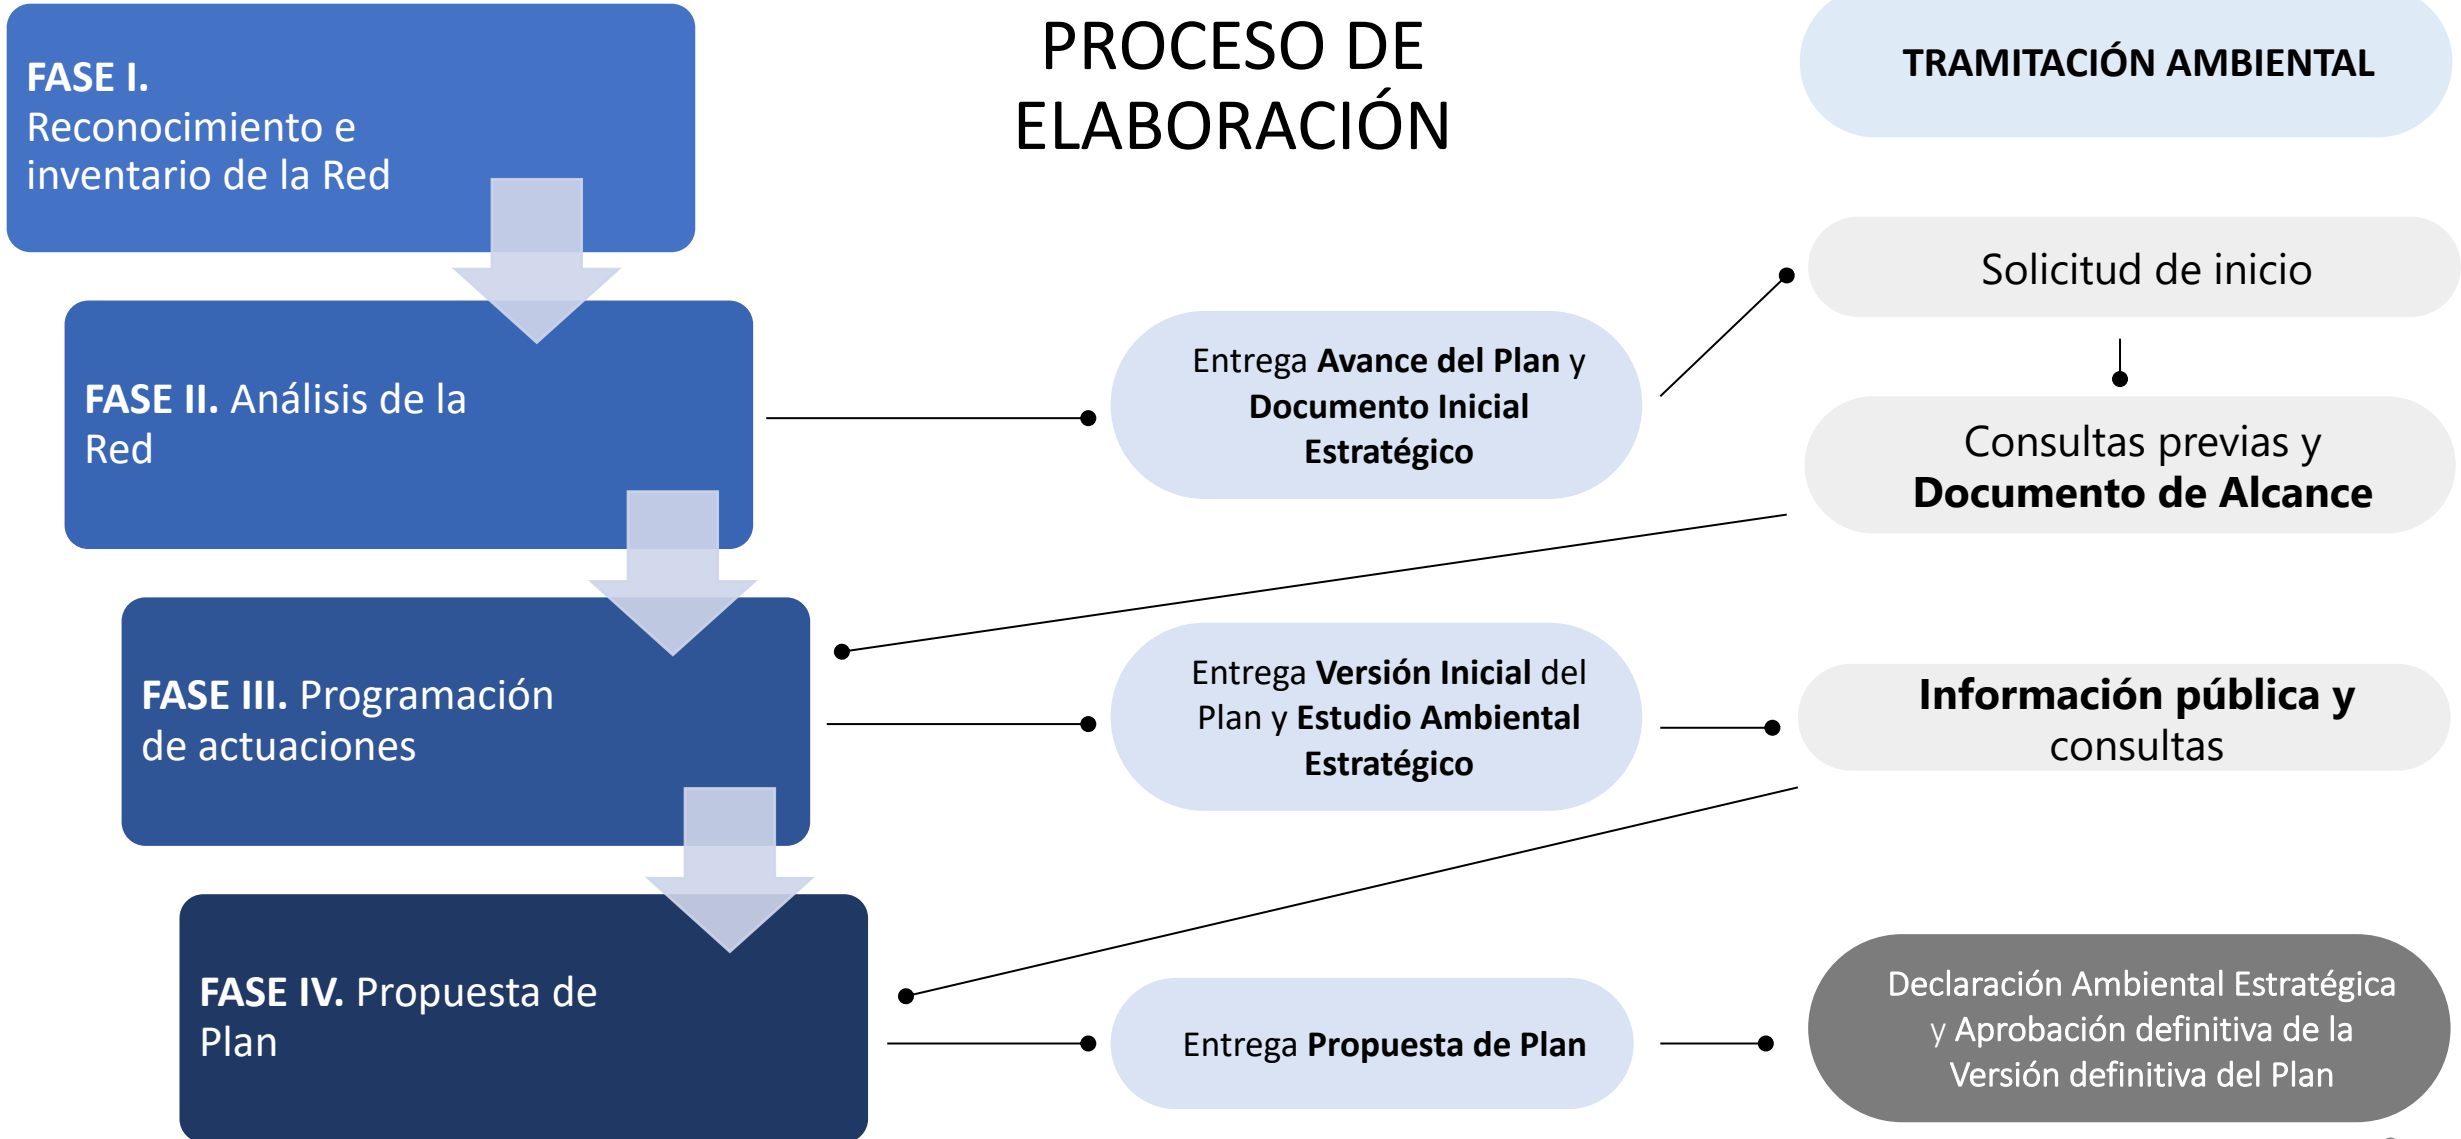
PROCESO DE ELABORACIÓN

TRAMITACIÓN AMBIENTAL

FASE I. Reconocimiento e inventario de la Red

FASE II. Análisis de la Red

Entrega Avance del Plan y Documento Inicial Estratégico

Solicitud de inicio

Consultas previas y Documento de Alcance

FASE III. Programación de actuaciones

Entrega Versión Inicial del Plan y Estudio Ambiental Estratégico

Información pública y consultas

FASE IV. Propuesta de Plan

Entrega Propuesta de Plan

Declaración Ambiental Estratégica y Aprobación definitiva de la Versión definitiva del Plan